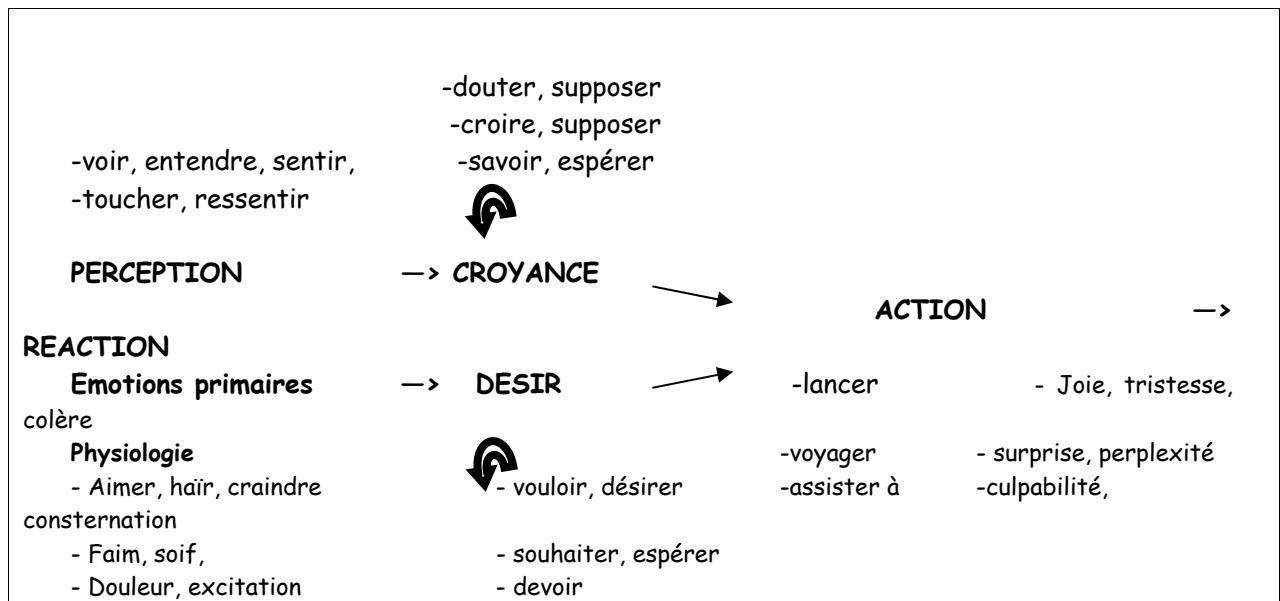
-douter, supposer
-croire, supposer
-voir, entendre, sentir, -savoir, espérer
-toucher, ressentir

PERCEPTION —> CROYANCE

ACTION —>

REACTION
Emotions primaires —> DESIR -lancer - Joie, tristesse, colère
Physiologie -voyager - surprise, perplexité
- Aimer, haïr, craindre - vouloir, désirer -assister à -culpabilité, consternation
- Faim, soif, - souhaiter, espérer
- Douleur, excitation - devoir